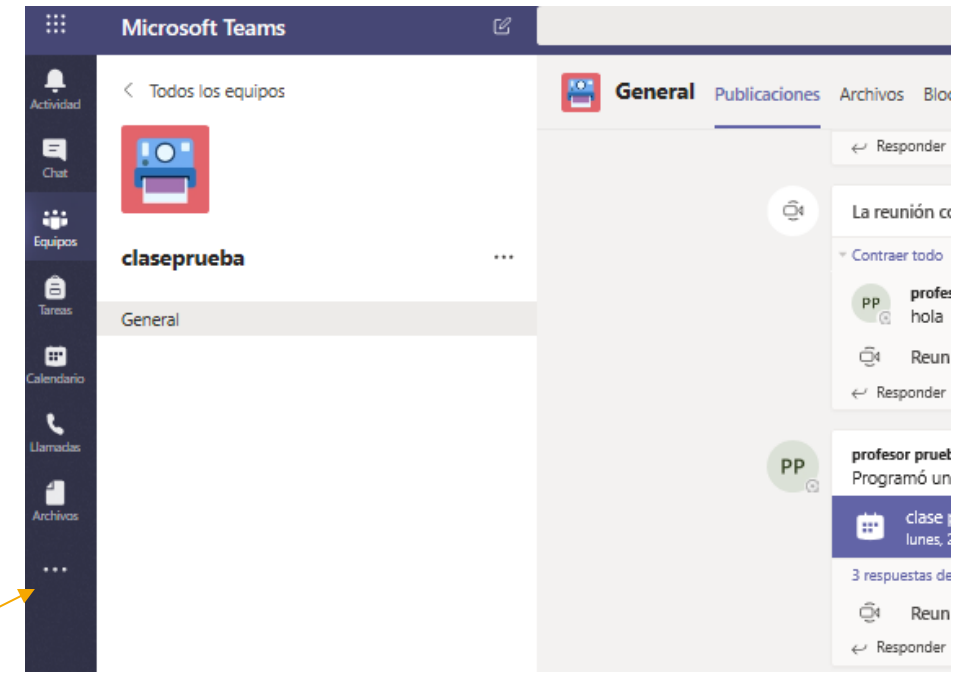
Microsoft Teams

Actividad
Chat
Equipos
Tareas
Calendario
Llamadas
Archivos
...

< Todos los equipos

clasepruebа ...

General

General Publicaciones Archivos Blo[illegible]

↩ Responder

La reunión c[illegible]

Contraer todo

PP profes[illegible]
hola

Reun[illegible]

↩ Responder

PP profesor prueb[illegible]
Programó un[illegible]

clase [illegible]
lunes, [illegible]

3 respuestas de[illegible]

Reun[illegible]

↩ Responder